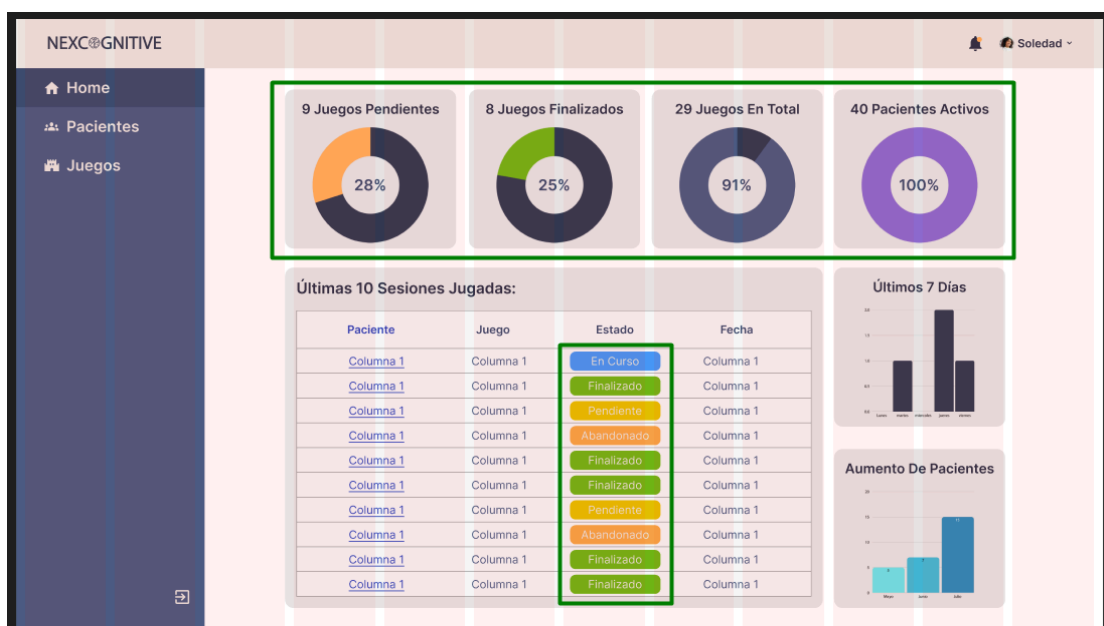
NEXCOGNITIVE

Soledad

Home
Pacientes
Juegos

9 Juegos Pendientes
28%

8 Juegos Finalizados
25%

29 Juegos En Total
91%

40 Pacientes Activos
100%

Últimas 10 Sesiones Jugadas:

| Paciente | Juego | Estado | Fecha |
|---|---|---|---|
| Columna 1 | Columna 1 | En Curso | Columna 1 |
| Columna 1 | Columna 1 | Finalizado | Columna 1 |
| Columna 1 | Columna 1 | Pendiente | Columna 1 |
| Columna 1 | Columna 1 | Abandonado | Columna 1 |
| Columna 1 | Columna 1 | Finalizado | Columna 1 |
| Columna 1 | Columna 1 | Finalizado | Columna 1 |
| Columna 1 | Columna 1 | Pendiente | Columna 1 |
| Columna 1 | Columna 1 | Abandonado | Columna 1 |
| Columna 1 | Columna 1 | Finalizado | Columna 1 |
| Columna 1 | Columna 1 | Finalizado | Columna 1 |

Últimos 7 Días
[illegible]

Aumento De Pacientes
20
15
10
5
0
Mayo
Junio
Julio